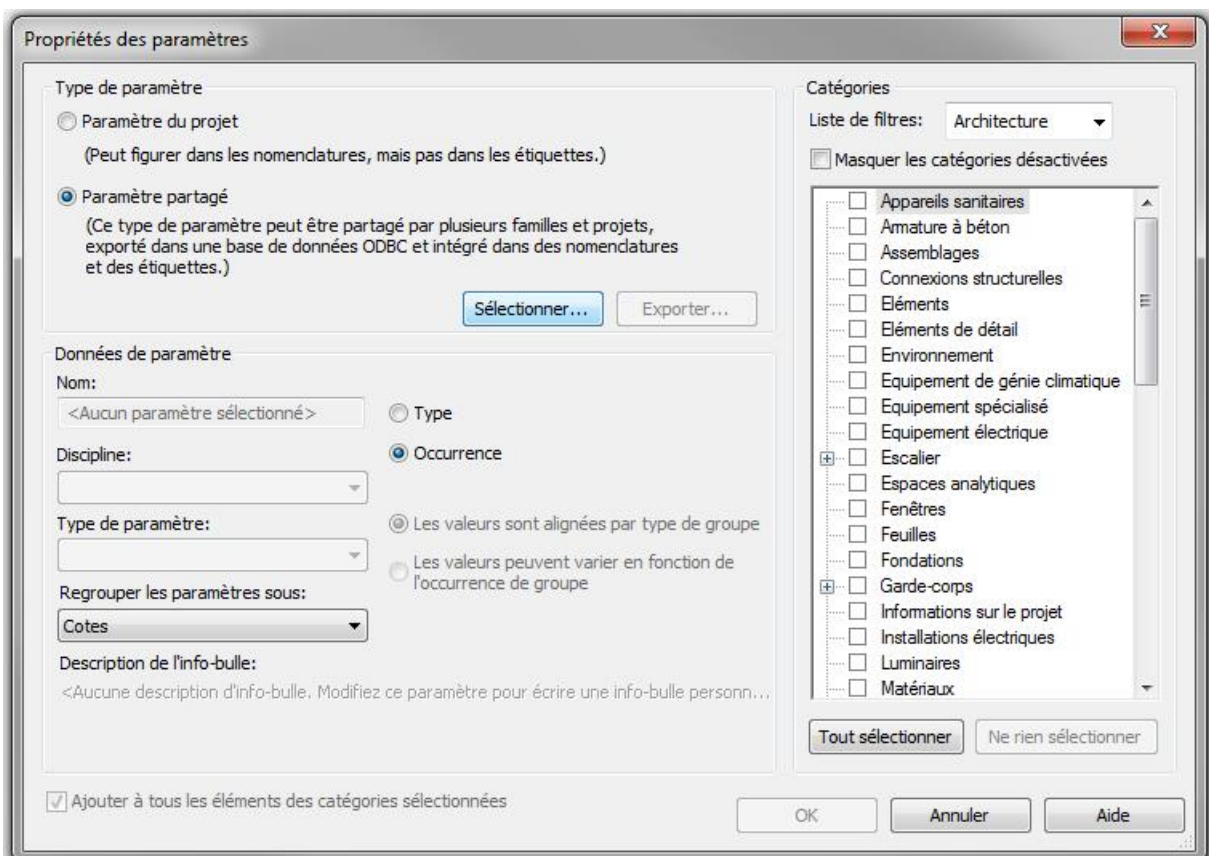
Propriétés des paramètres

Type de paramètre

Paramètre du projet

(Peut figurer dans les nomenclatures, mais pas dans les étiquettes.)

Paramètre partagé

(Ce type de paramètre peut être partagé par plusieurs familles et projets, exporté dans une base de données ODBC et intégré dans des nomenclatures et des étiquettes.)

Sélectionner... Exporter...

Données de paramètre

Nom:

<Aucun paramètre sélectionné>

Type

Occurrence

Discipline:

Type de paramètre:

Les valeurs sont alignées par type de groupe

Les valeurs peuvent varier en fonction de l'occurrence de groupe

Regrouper les paramètres sous:

Cotes

Description de l'info-bulle:

<Aucune description d'info-bulle. Modifiez ce paramètre pour écrire une info-bulle personn...

Catégories

Liste de filtres: Architecture

Masquer les catégories désactivées

Appareils sanitaires
Armature à béton
Assemblages
Connexions structurelles
Eléments
Eléments de détail
Environnement
Equipement de génie climatique
Equipement spécialisé
Equipement électrique
Escalier
Espaces analytiques
Fenêtres
Feuilles
Fondations
Garde-corps
Informations sur le projet
Installations électriques
Luminaires
Matériaux

Tout sélectionner Ne rien sélectionner

Ajouter à tous les éléments des catégories sélectionnées

OK Annuler Aide